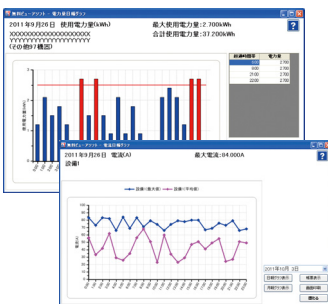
2011年9月26日 使用電力量(kWh)
XXXXXXXXXXXXXXXXXXX
YYYYYYYYYYYYYYYYYYY
(その他97機器)

最大使用電力量:2.700kWh
合計使用電力量:37.200kWh

?

| 時刻 | 使用電力量 |
|---|---|
| 00:00 | 2.700 |
| 01:00 | 2.700 |
| 02:00 | 2.700 |
| 03:00 | 2.700 |

2011年9月26日 電流(A)
設備1

最大電流:84.000A

?

設備1(最大値)
設備1(平均値)

2011年10月 2日

日報CSV表示
月報CSV表示
帳票表示
画面印刷
閉じる